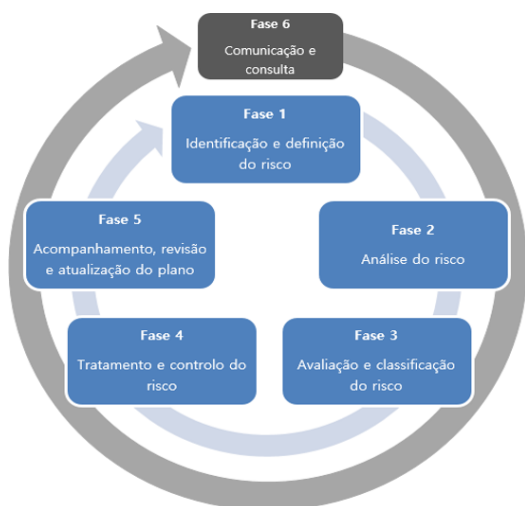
Fase 6
Comunicação e consulta

Fase 1
Identificação e definição do risco

Fase 2
Análise do risco

Fase 3
Avaliação e classificação do risco

Fase 4
Tratamento e controlo do risco

Fase 5
Acompanhamento, revisão e atualização do plano